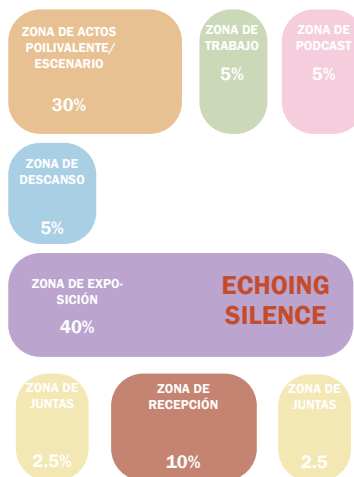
ZONA DE ACTOS POILIVALENTE/ ESCENARIO

30%

ZONA DE TRABAJO

5%

ZONA DE PODCAST

5%

ZONA DE DESCANSO

5%

ZONA DE EXPOSICIÓN

40%

ECHOING SILENCE

ZONA DE JUNTAS

2.5%

ZONA DE RECEPCIÓN

10%

ZONA DE JUNTAS

2.5